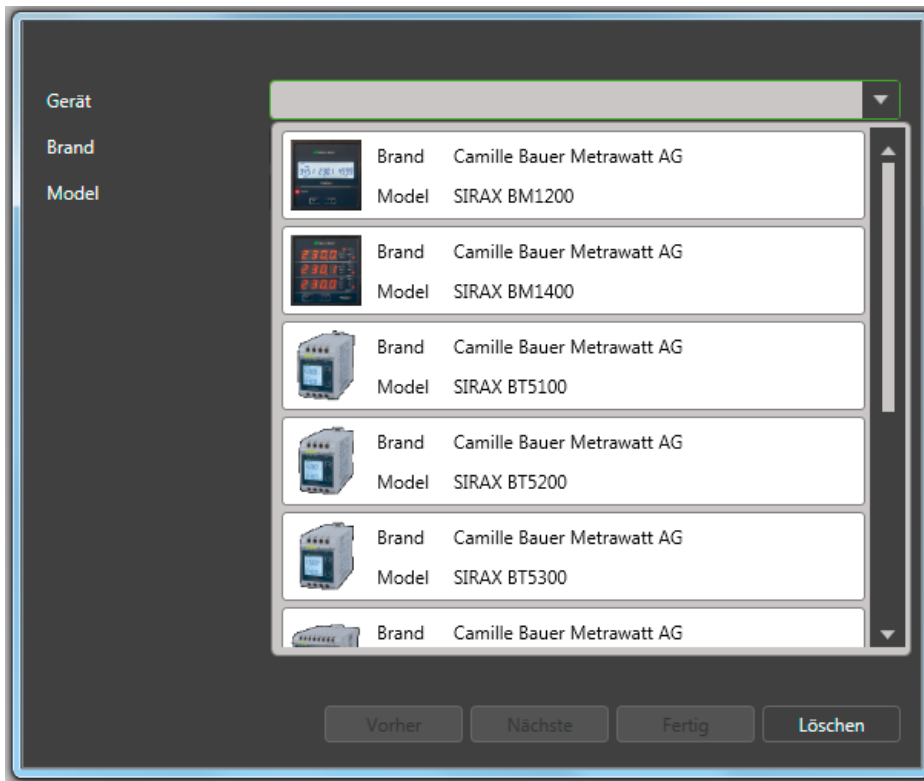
Gerät

Brand

Model

Brand Camille Bauer Metrawatt AG
Model SIRAX BM1200

Brand Camille Bauer Metrawatt AG
Model SIRAX BM1400

Brand Camille Bauer Metrawatt AG
Model SIRAX BT5100

Brand Camille Bauer Metrawatt AG
Model SIRAX BT5200

Brand Camille Bauer Metrawatt AG
Model SIRAX BT5300

Brand Camille Bauer Metrawatt AG

Vorher Nächste Fertig Löschen